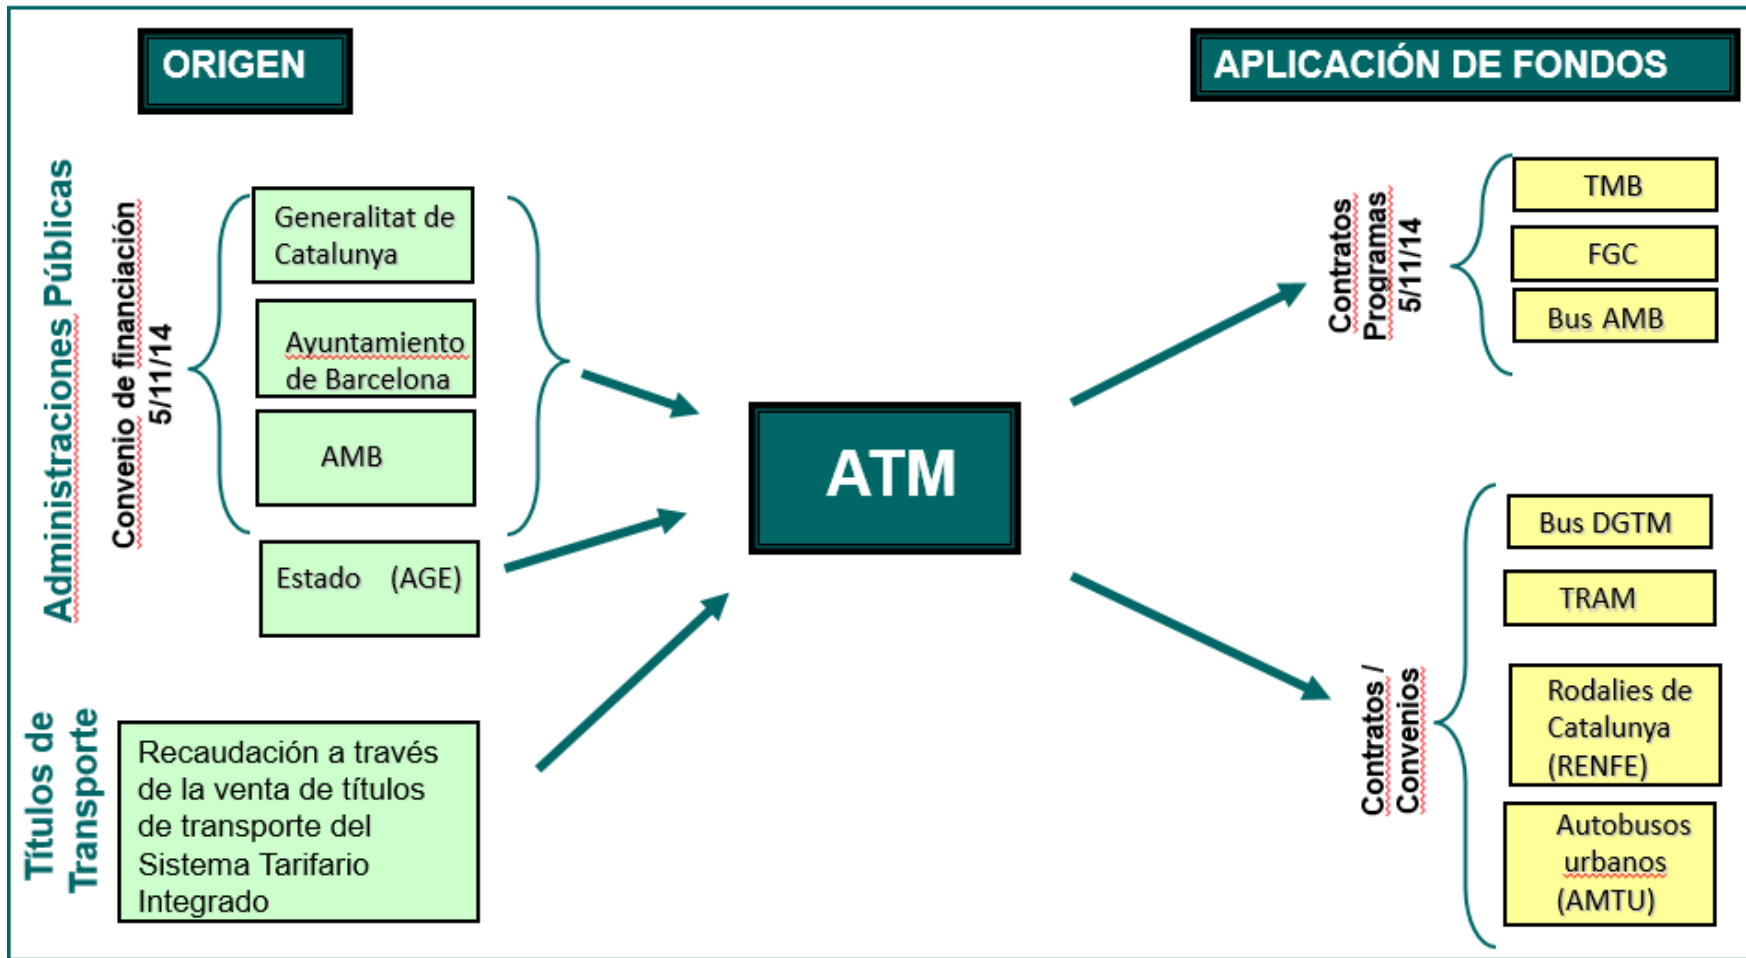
ORIGEN

APLICACIÓN DE FONDOS

Administraciones Públicas

Convenio de financiación 5/11/14

Generalitat de Catalunya

Ayuntamiento de Barcelona

AMB

Estado (AGE)

Títulos de Transporte

Recaudación a través de la venta de títulos de transporte del Sistema Tarifario Integrado

ATM

Contratos Programas 5/11/14

TMB

FGC

Bus AMB

Contratos / Convenios

Bus DGTM

TRAM

Rodalies de Catalunya (RENFE)

Autobusos urbanos (AMTU)